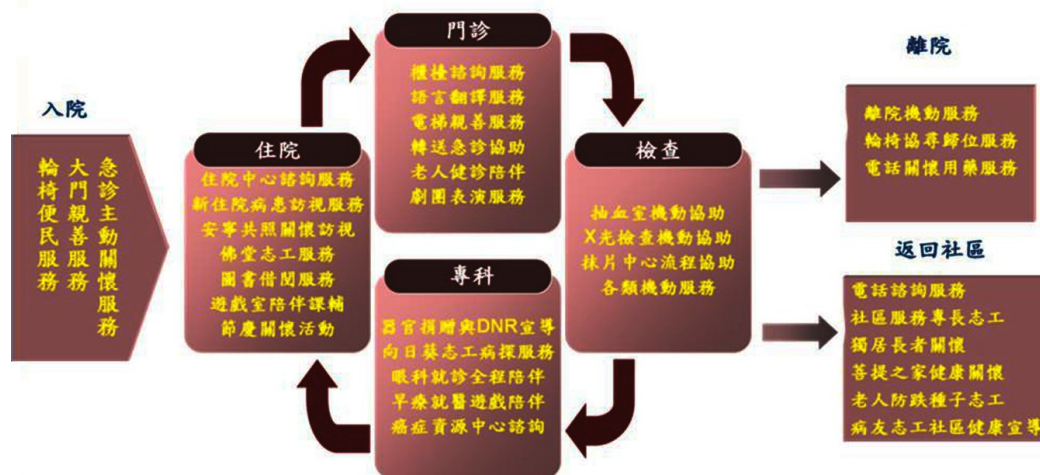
入院

急診主動關懷服務
大門親善服務
輪椅便民服務

住院

住院中心諮詢服務
新住院病患訪視服務
安寧共照關懷訪視
佛堂志工服務
圖書借閱服務
遊戲室陪伴課輔
節慶關懷活動

門診

櫃檯諮詢服務
語言翻譯服務
電梯親善服務
轉送急診協助
老人健診陪伴
劇團表演服務

檢查

抽血室機動協助
X光檢查機動協助
抹片中心流程協助
各類機動服務

專科

器官捐贈與DNR宣導
向日葵志工病探服務
眼科就診全程陪伴
早療就醫遊戲陪伴
癌症資源中心諮詢

離院

離院機動服務
輪椅協尋歸位服務
電話關懷用藥服務

返回社區

電話諮詢服務
社區服務專長志工
獨居長者關懷
菩提之家健康關懷
老人防跌種子志工
病友志工社區健康宣導